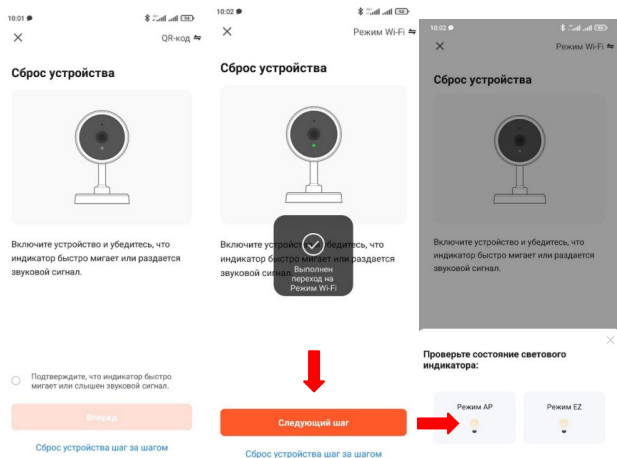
10:01
✕ QR-код ⇆

Сброс устройства

Включите устройство и убедитесь, что индикатор быстро мигает или раздается звуковой сигнал.

Подтвердите, что индикатор быстро мигает или слышен звуковой сигнал.

Вперед

Сброс устройства шаг за шагом

10:02
✕ Режим Wi-Fi ⇆

Сброс устройства

Включите устройство и убедитесь, что индикатор быстро мигает или раздается звуковой сигнал.

Выполнен переход на Режим Wi-Fi

Следующий шаг

Сброс устройства шаг за шагом

10:02
✕ Режим Wi-Fi ⇆

Сброс устройства

Включите устройство и убедитесь, что индикатор быстро мигает или раздается звуковой сигнал.

✕

Проверьте состояние светового индикатора:

Режим AP

Режим EZ